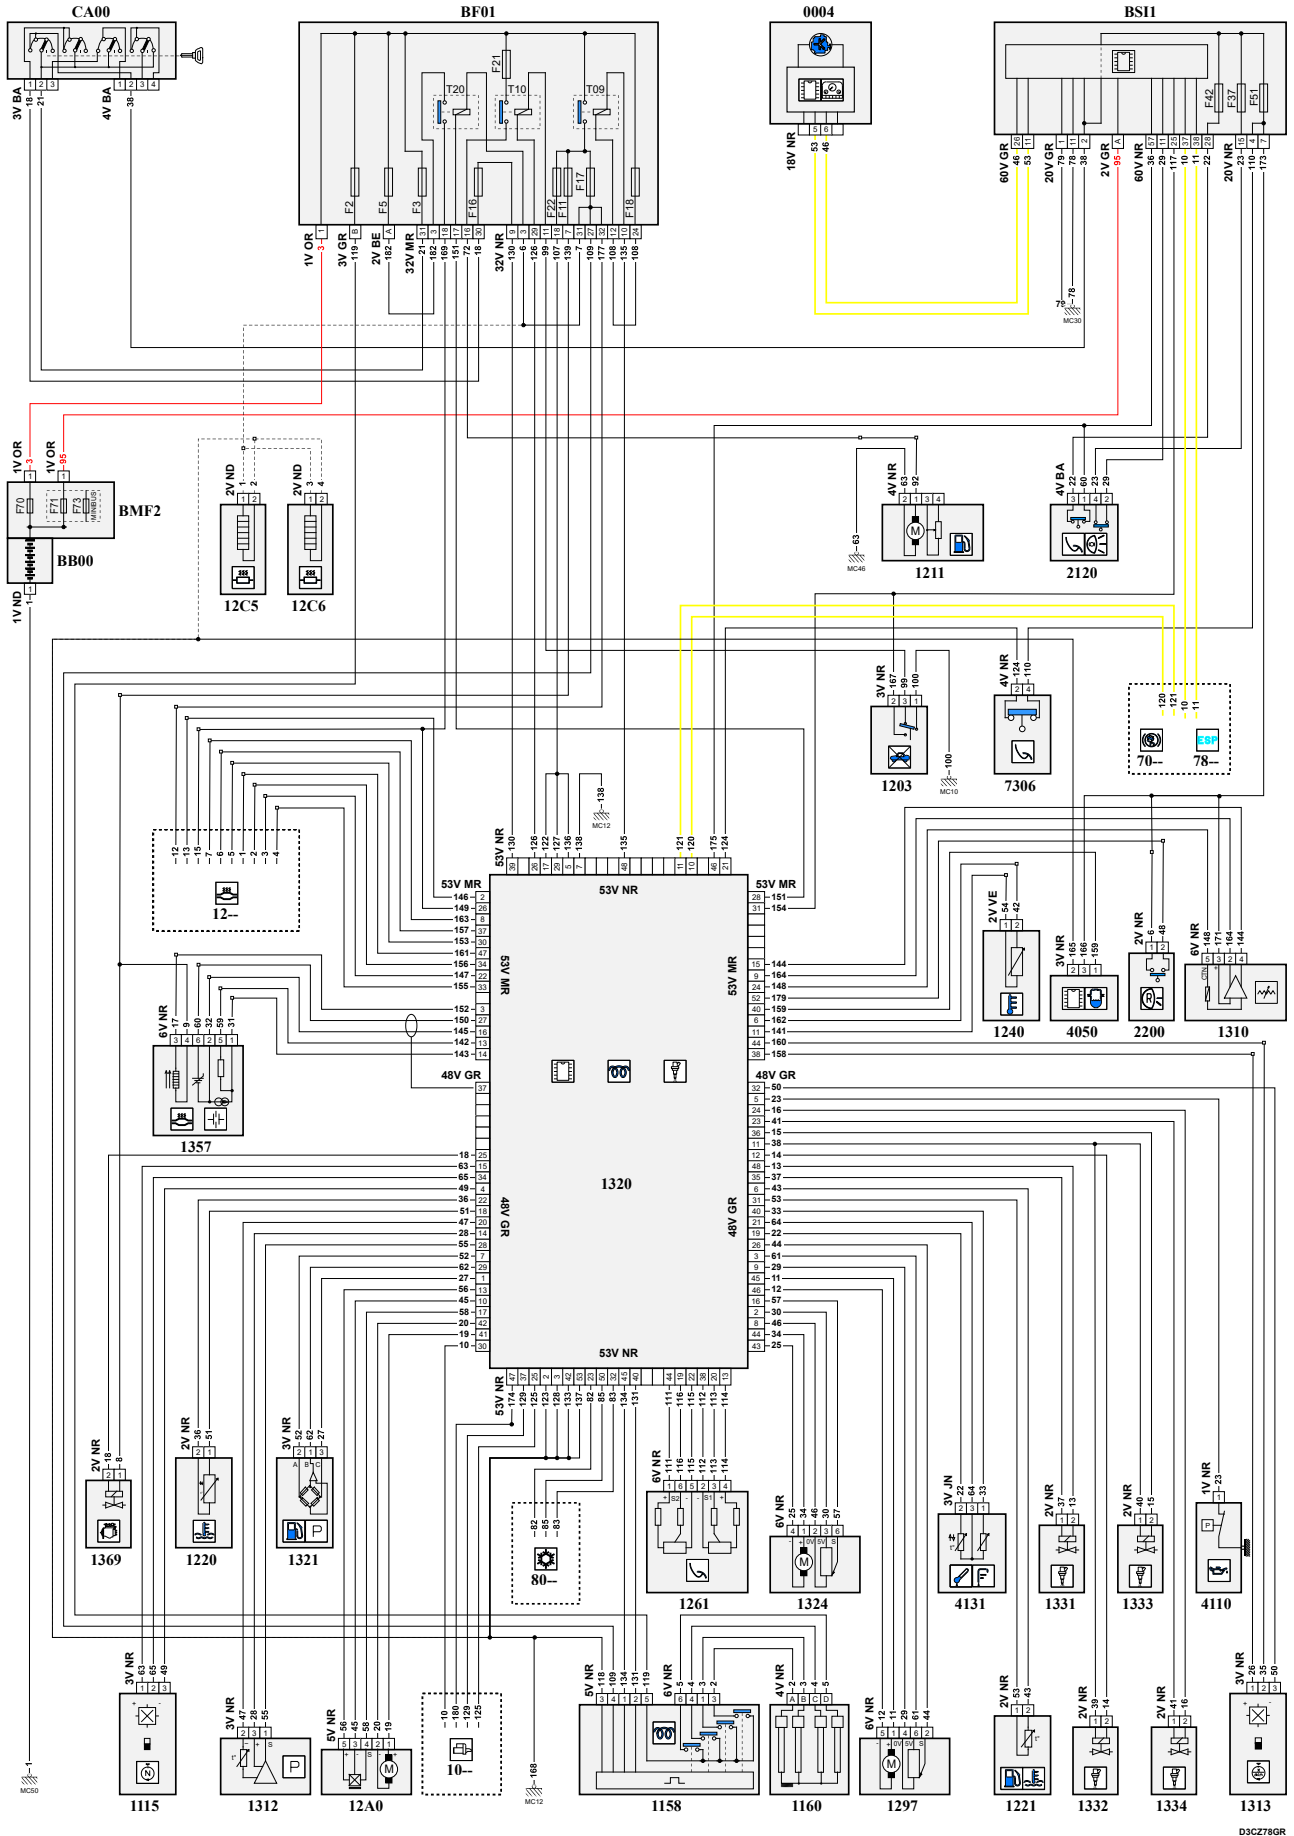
CA00
BF01
0004
BSI1

3V BA 18 21
4V BA 38
1 2 3 1 2 3 4

T20 T10 T09
F21
F2 F5 F3 F16 F22 F11 F17 F18
1V OR 3
3V GR 119
2V BE 182
32V MR 21 182 169 151 72
32V NR 130 6 126 99 107 139 7 109 177 108 135 108

18V NR 53 46

60V GR 46 53
20V GR 79 78 38
2V GR 95
60V NR 36 29 117 10 11 22
20V NR 23 110 173
F42 F37 F51
MC30

1V OR 3
1V OR 95
F70 F71 F73 MINIBUS
BMF2
BB00
1V NR 1

2V ND 1 2
2V ND 3 4
12C5
12C6

4V NR 63 92
1211
4V BA 22 60 23 29
2120
MC46

3V NR 167 99 100
1203
MC10
4V NR 124 110
7306
120 121 10 11
ESP
70--
78--

12 13 15 7 6 5 1 2 3 4
12--

6V NR 17 9 60 32 59 31
1357

53V NR 39 26 17 29 5 7 48 11 10 46 21
130 126 122 127 136 138 135 121 120 175 124
MC12
53V NR
53V MR
53V MR
48V GR
48V GR
1320

2V VE 54 42
1240
3V NR 165 166 159
4050
2V NR 6 48
2200
6V NR 148 171 164 144
1310

2V NR 18 8
1369
2V NR 36 51
1220
3V NR 52 62 27
1321
80--
82 85 83
6V NR 111 116 115 112 113 114
1261
6V NR 25 34 46 30 57
1324
3V JN 22 64 33
4131
2V NR 37 13
1331
2V NR 40 15
1333
1V NR 23
4110

3V NR 63 65 49
1115
3V NR 47 28 55
1312
5V NR 56 45 58 20 19
12A0
10 180 129 125
10--
MC50
MC12
168
5V NR 118 109 134 131 119
1158
6V NR 5 4 3 2
4V NR 2 1 3 4
1160
6V NR 12 11 29 61 44
1297
2V NR 53 43
1221
2V NR 39 14
1332
2V NR 41 16
1334
3V NR 26 35 50
1313

D3CZ78GR